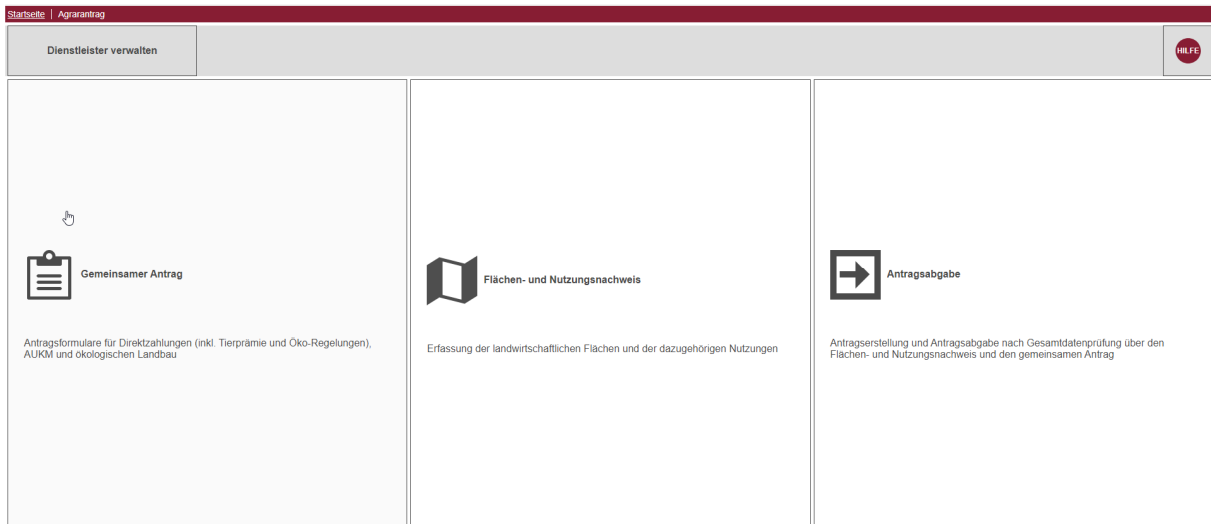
Startseite | Agrarantrag

Dienstleister verwalten

HILFE

Gemeinsamer Antrag

Antragsformulare für Direktzahlungen (inkl. Tierprämie und Öko-Regelungen), AUKM und ökologischen Landbau

Flächen- und Nutzungsnachweis

Erfassung der landwirtschaftlichen Flächen und der dazugehörigen Nutzungen

Antragsabgabe

Antragserstellung und Antragsabgabe nach Gesamtdatenprüfung über den Flächen- und Nutzungsnachweis und den gemeinsamen Antrag